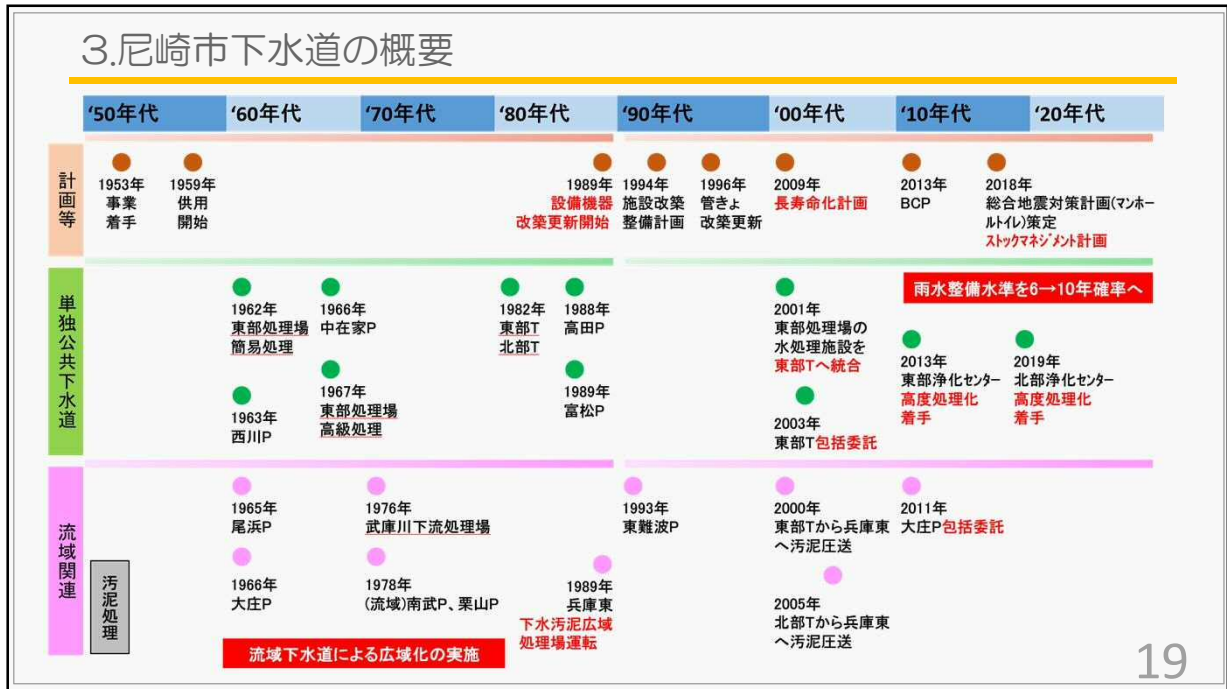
3.尼崎市下水道の概要

'50年代 '60年代 '70年代 '80年代 '90年代 '00年代 '10年代 '20年代

計画等

1953年
事業
着手

1959年
供用
開始

1989年
設備機器
改築更新開始

1994年
施設改築
整備計画

1996年
管きょ
改築更新

2009年
長寿命化計画

2013年
BCP

2018年
総合地震対策計画(マンホールトイレ)策定
ストックマネジメント計画

単独公共下水道

1962年
東部処理場
簡易処理

1963年
西川P

1966年
中在家P

1967年
東部処理場
高級処理

1982年
東部T
北部T

1988年
高田P

1989年
富松P

2001年
東部処理場の
水処理施設を
東部Tへ統合

2003年
東部T包括委託

雨水整備水準を6→10年確率へ

2013年
東部浄化センター
高度処理化
着手

2019年
北部浄化センター
高度処理化
着手

流域関連

汚泥処理

1965年
尾浜P

1966年
大庄P

1976年
武庫川下流処理場

1978年
(流域)南武P、栗山P

1989年
兵庫東
下水汚泥広域
処理場運転

流域下水道による広域化の実施

1993年
東難波P

2000年
東部Tから兵庫東
へ汚泥圧送

2005年
北部Tから兵庫東
へ汚泥圧送

2011年
大庄P包括委託

19